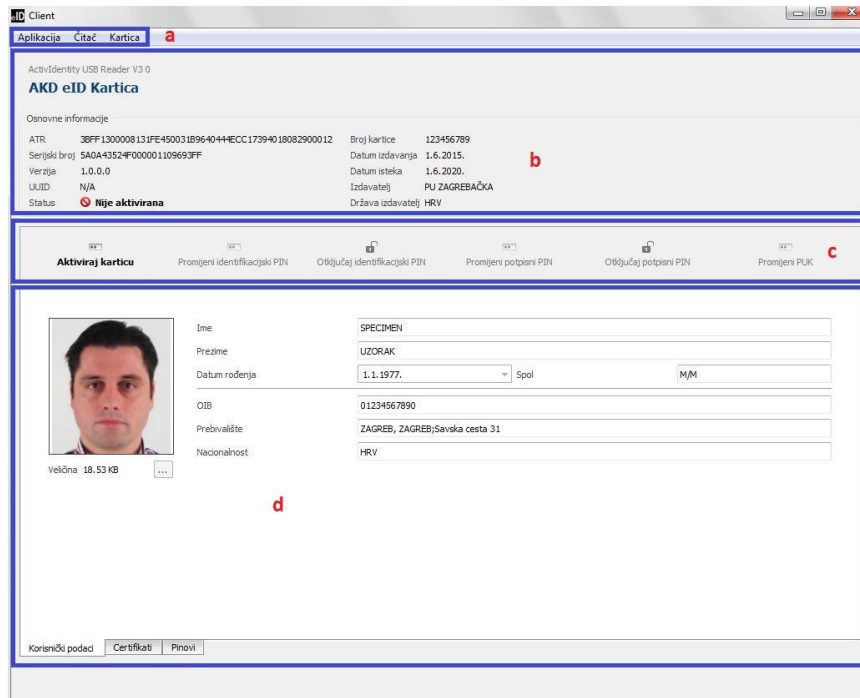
eID Client

Aplikacija Čitač Kartica a

ActivIdentity USB Reader V3 0

AKD eID Kartica

Osnovne informacije

| | | | |
|---|---|---|---|
| ATR | 3BFF1300008131FE450031B9640444ECC17394018082900012 | Broj kartice | 123456789 |
| Serijski broj | 5A0A43524F000001109693FF | Datum izdavanja | 1.6.2015. |
| Verzija | 1.0.0.0 | Datum isteka | 1.6.2020. |
| UUID | N/A | Izdavatelj | PU ZAGREBAČKA |
| Status | Nije aktivirana | Država izdavatelj | HRV |

b

Aktiviraj karticu Promijeni identifikacijski PIN Otključaj identifikacijski PIN Promijeni potpisni PIN Otključaj potpisni PIN Promijeni PUK c

Ime SPECIMEN
Prezime UZORAK
Datum rođenja 1.1.1977. Spol M/M
OIB 01234567890
Prebivalište ZAGREB, ZAGREB;Savska cesta 31
Nacionalnost HRV

Veličina 18.53 KB ...

d

Korisnički podaci Certifikati Pinovi